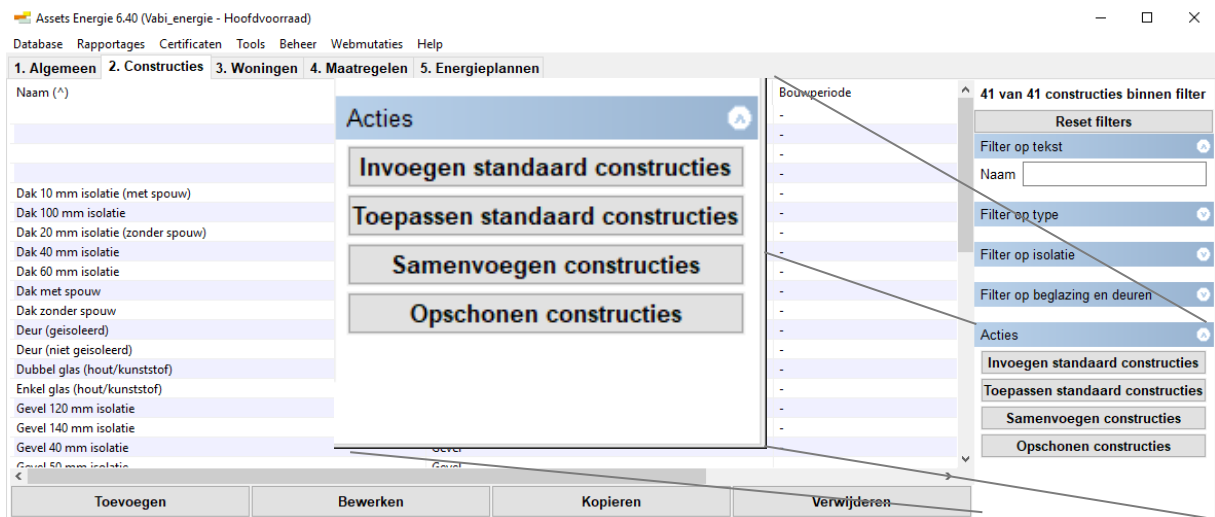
Assets Energie 6.40 (Vabi_energie - Hoofdvoorraad)

Database Rapportages Certificaten Tools Beheer Webmutaties Help

1. Algemeen 2. Constructies 3. Woningen 4. Maatregelen 5. Energieplannen

Naam (^)

Dak 10 mm isolatie (met spouw)
Dak 100 mm isolatie
Dak 20 mm isolatie (zonder spouw)
Dak 40 mm isolatie
Dak 60 mm isolatie
Dak met spouw
Dak zonder spouw
Deur (geisoleerd)
Deur (niet geisoleerd)
Dubbel glas (hout/kunststof)
Enkel glas (hout/kunststof)
Gevel 120 mm isolatie
Gevel 140 mm isolatie
Gevel 40 mm isolatie
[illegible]

Acties

Invoegen standaard constructies
Toepassen standaard constructies
Samenvoegen constructies
Opschonen constructies

Gevel
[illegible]

Bouwperiode
-
-
-
-
-
-
-
-
-
-
-
-
-
-
-
-
-

41 van 41 constructies binnen filter
Reset filters
Filter op tekst
Naam
Filter op type
Filter op isolatie
Filter op beglazing en deuren
Acties
Invoegen standaard constructies
Toepassen standaard constructies
Samenvoegen constructies
Opschonen constructies

Toevoegen
Bewerken
Kopieren
Verwijderen